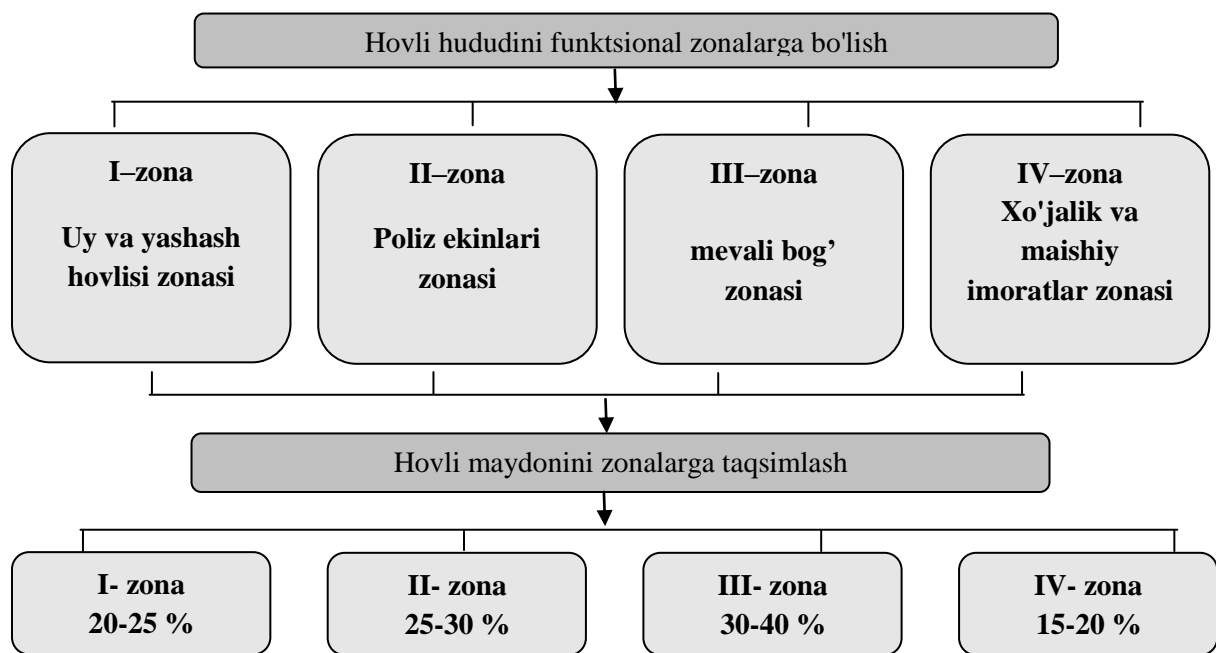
Hovli hududini funktsional zonalarga bo'lish

I–zona
Uy va yashash hovlisi zonasi

II–zona
Poliz ekinlari zonasi

III–zona
mevali bog' zonasi

IV–zona
Xo'jalik va maishiy imoratlar zonasi

Hovli maydonini zonalarga taqsimlash

I- zona
20-25 %

II- zona
25-30 %

III- zona
30-40 %

IV- zona
15-20 %